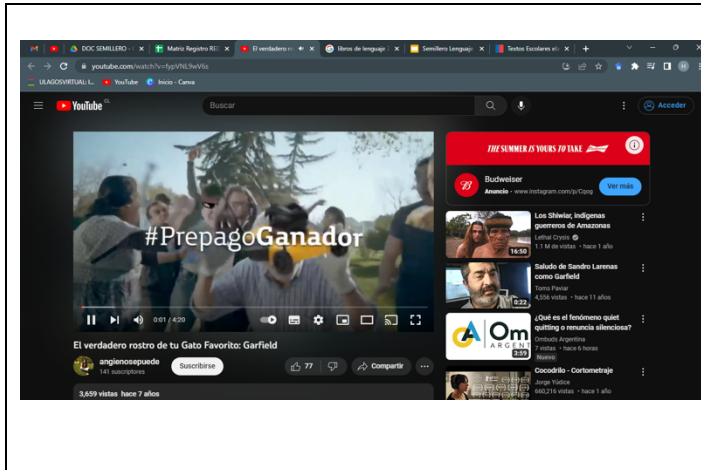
DOC SEMILLERO - | Matriz Registro RE | El verdadero r | libros de lenguaje | Semillero Lenguaje | Textos Escolares

youtube.com/watch?v=fypVNL9wV6s

ULAGOSVIRTUAL: I... YouTube Inicio - Canva

YouTube CL

Buscar

Acceder

#PrepagoGanador

0:01 / 4:20

El verdadero rostro de tu Gato Favorito: Garfield

angienosepuede
141 suscriptores

Suscribirse

77

Compartir

3,659 vistas hace 7 años

THE SUMMER IS YOURS TO TAKE

Budweiser
Anuncio · www.instagram.com/p/Cqog

Ver más

Los Shiwiar, indígenas guerreros de Amazonas
Lethal Crysis
1.1 M de vistas · hace 1 año
16:50

Saludo de Sandro Larenas como Garfield
Tomo Paviar
4,556 vistas · hace 11 años
0:22

¿Qué es el fenómeno quiet quitting o renuncia silenciosa?
Ombuds Argentina
7 vistas · hace 6 horas
Nuevo
3:59

Om ARGENT

Cocodrilo - Cortometraje
Jorge Yúdice
660,216 vistas · hace 1 año